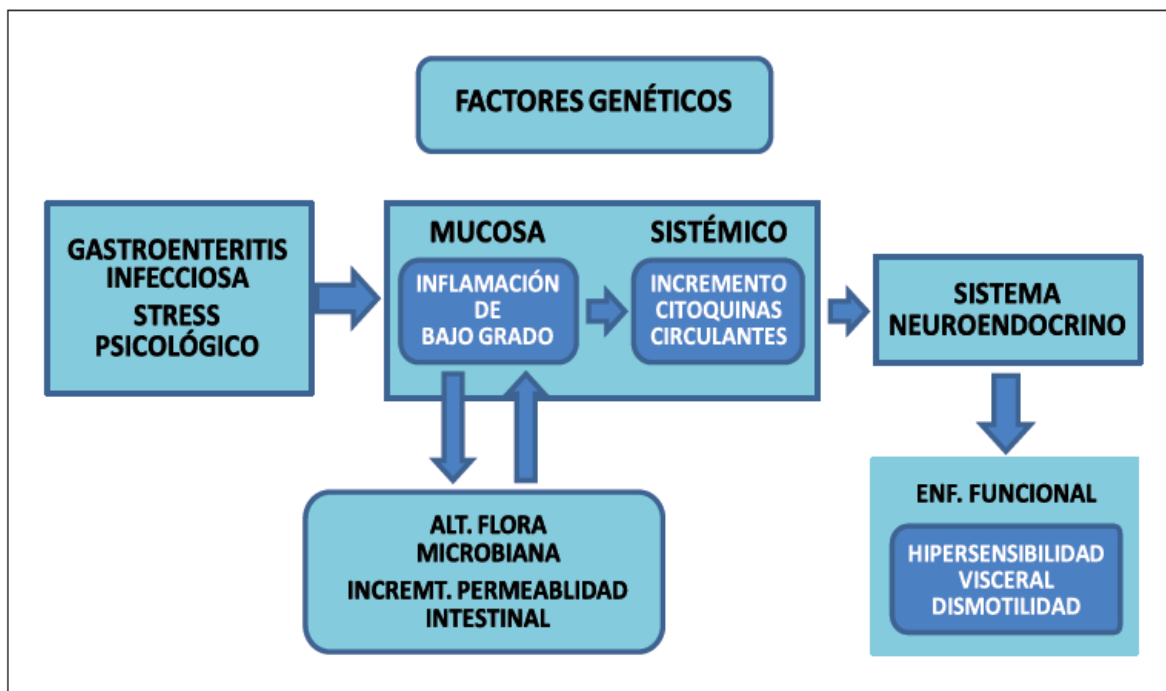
FACTORES GENÉTICOS

GASTROENTERITIS INFECCIOSA
STRESS PSICOLÓGICO

MUCOSA

INFLAMACIÓN DE BAJO GRADO

SISTÉMICO

INCREMENTO CITOQUINAS CIRCULANTES

SISTEMA NEUROENDOCRINO

ALT. FLORA MICROBIANA
INCREMT. PERMEABLIDAD INTESTINAL

ENF. FUNCIONAL

HIPERSENSIBILIDAD VISCERAL
DISMOTILIDAD